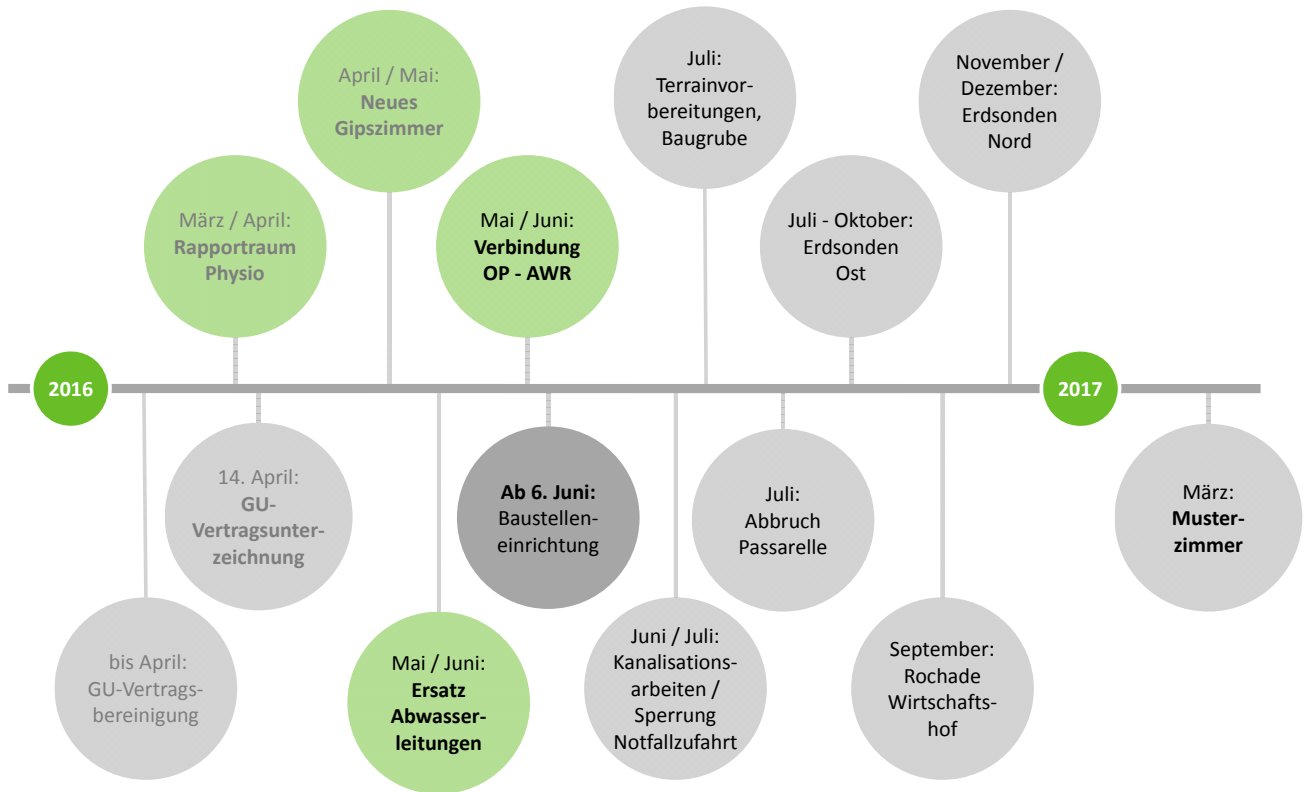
April / Mai: Neues Gipszimmer

Juli: Terrainvorbereitungen, Baugrube

November / Dezember: Erdsonden Nord

März / April: Rapportraum Physio

Mai / Juni: Verbindung OP - AWR

Juli - Oktober: Erdsonden Ost

2016

2017

14. April: GU-Vertragsunterzeichnung

Ab 6. Juni: Baustelleneinrichtung

Juli: Abbruch Passarelle

März: Musterzimmer

bis April: GU-Vertragsbereinigung

Mai / Juni: Ersatz Abwasserleitungen

Juni / Juli: Kanalisationsarbeiten / Sperrung Notfallzufahrt

September: Rochade Wirtschaftshof